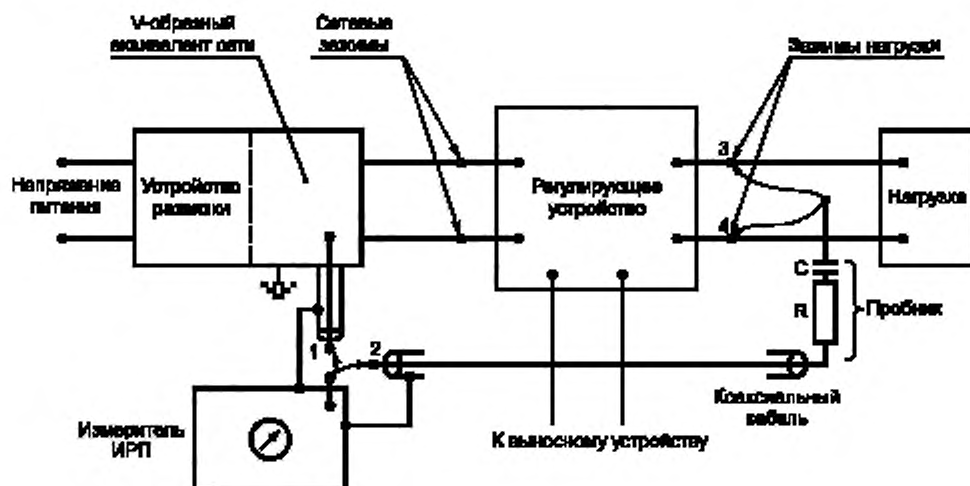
V-образный эквивалент сети

Сетевые зажимы

Зажимы нагрузки

Напряжение питания

Устройство развязки

Регулирующее устройство

3

4

Нагрузка

"Ω"

C

R

Пробник

1

2

Коаксиальный кабель

Измеритель ИРП

К выносному устройству